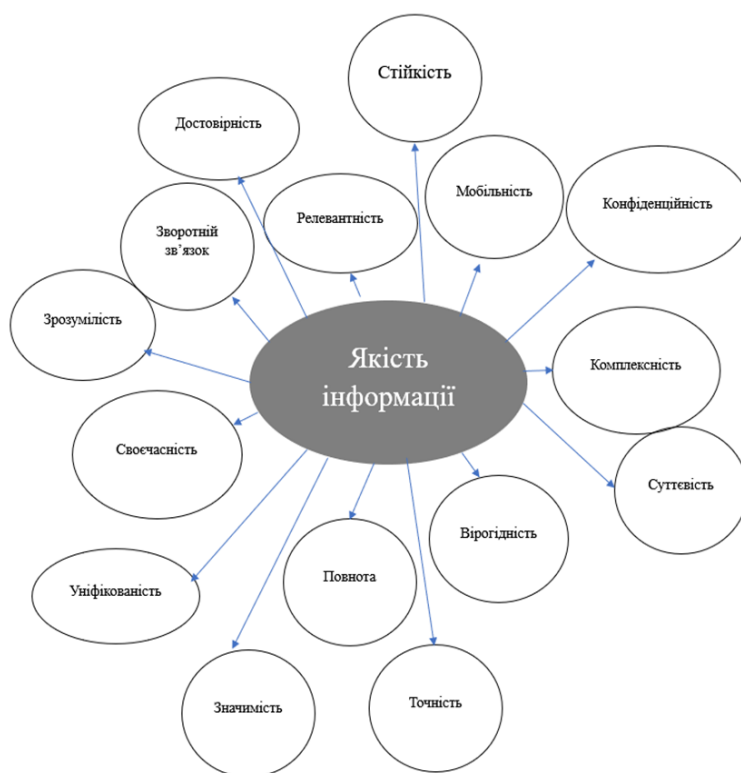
Якість інформації

Стійкість

Достовірність

Мобільність

Конфіденційність

Релевантність

Зворотній зв'язок

Зрозумілість

Комплексність

Своєчасність

Суттєвість

Вірогідність

Повнота

Уніфікованість

Значимість

Точність